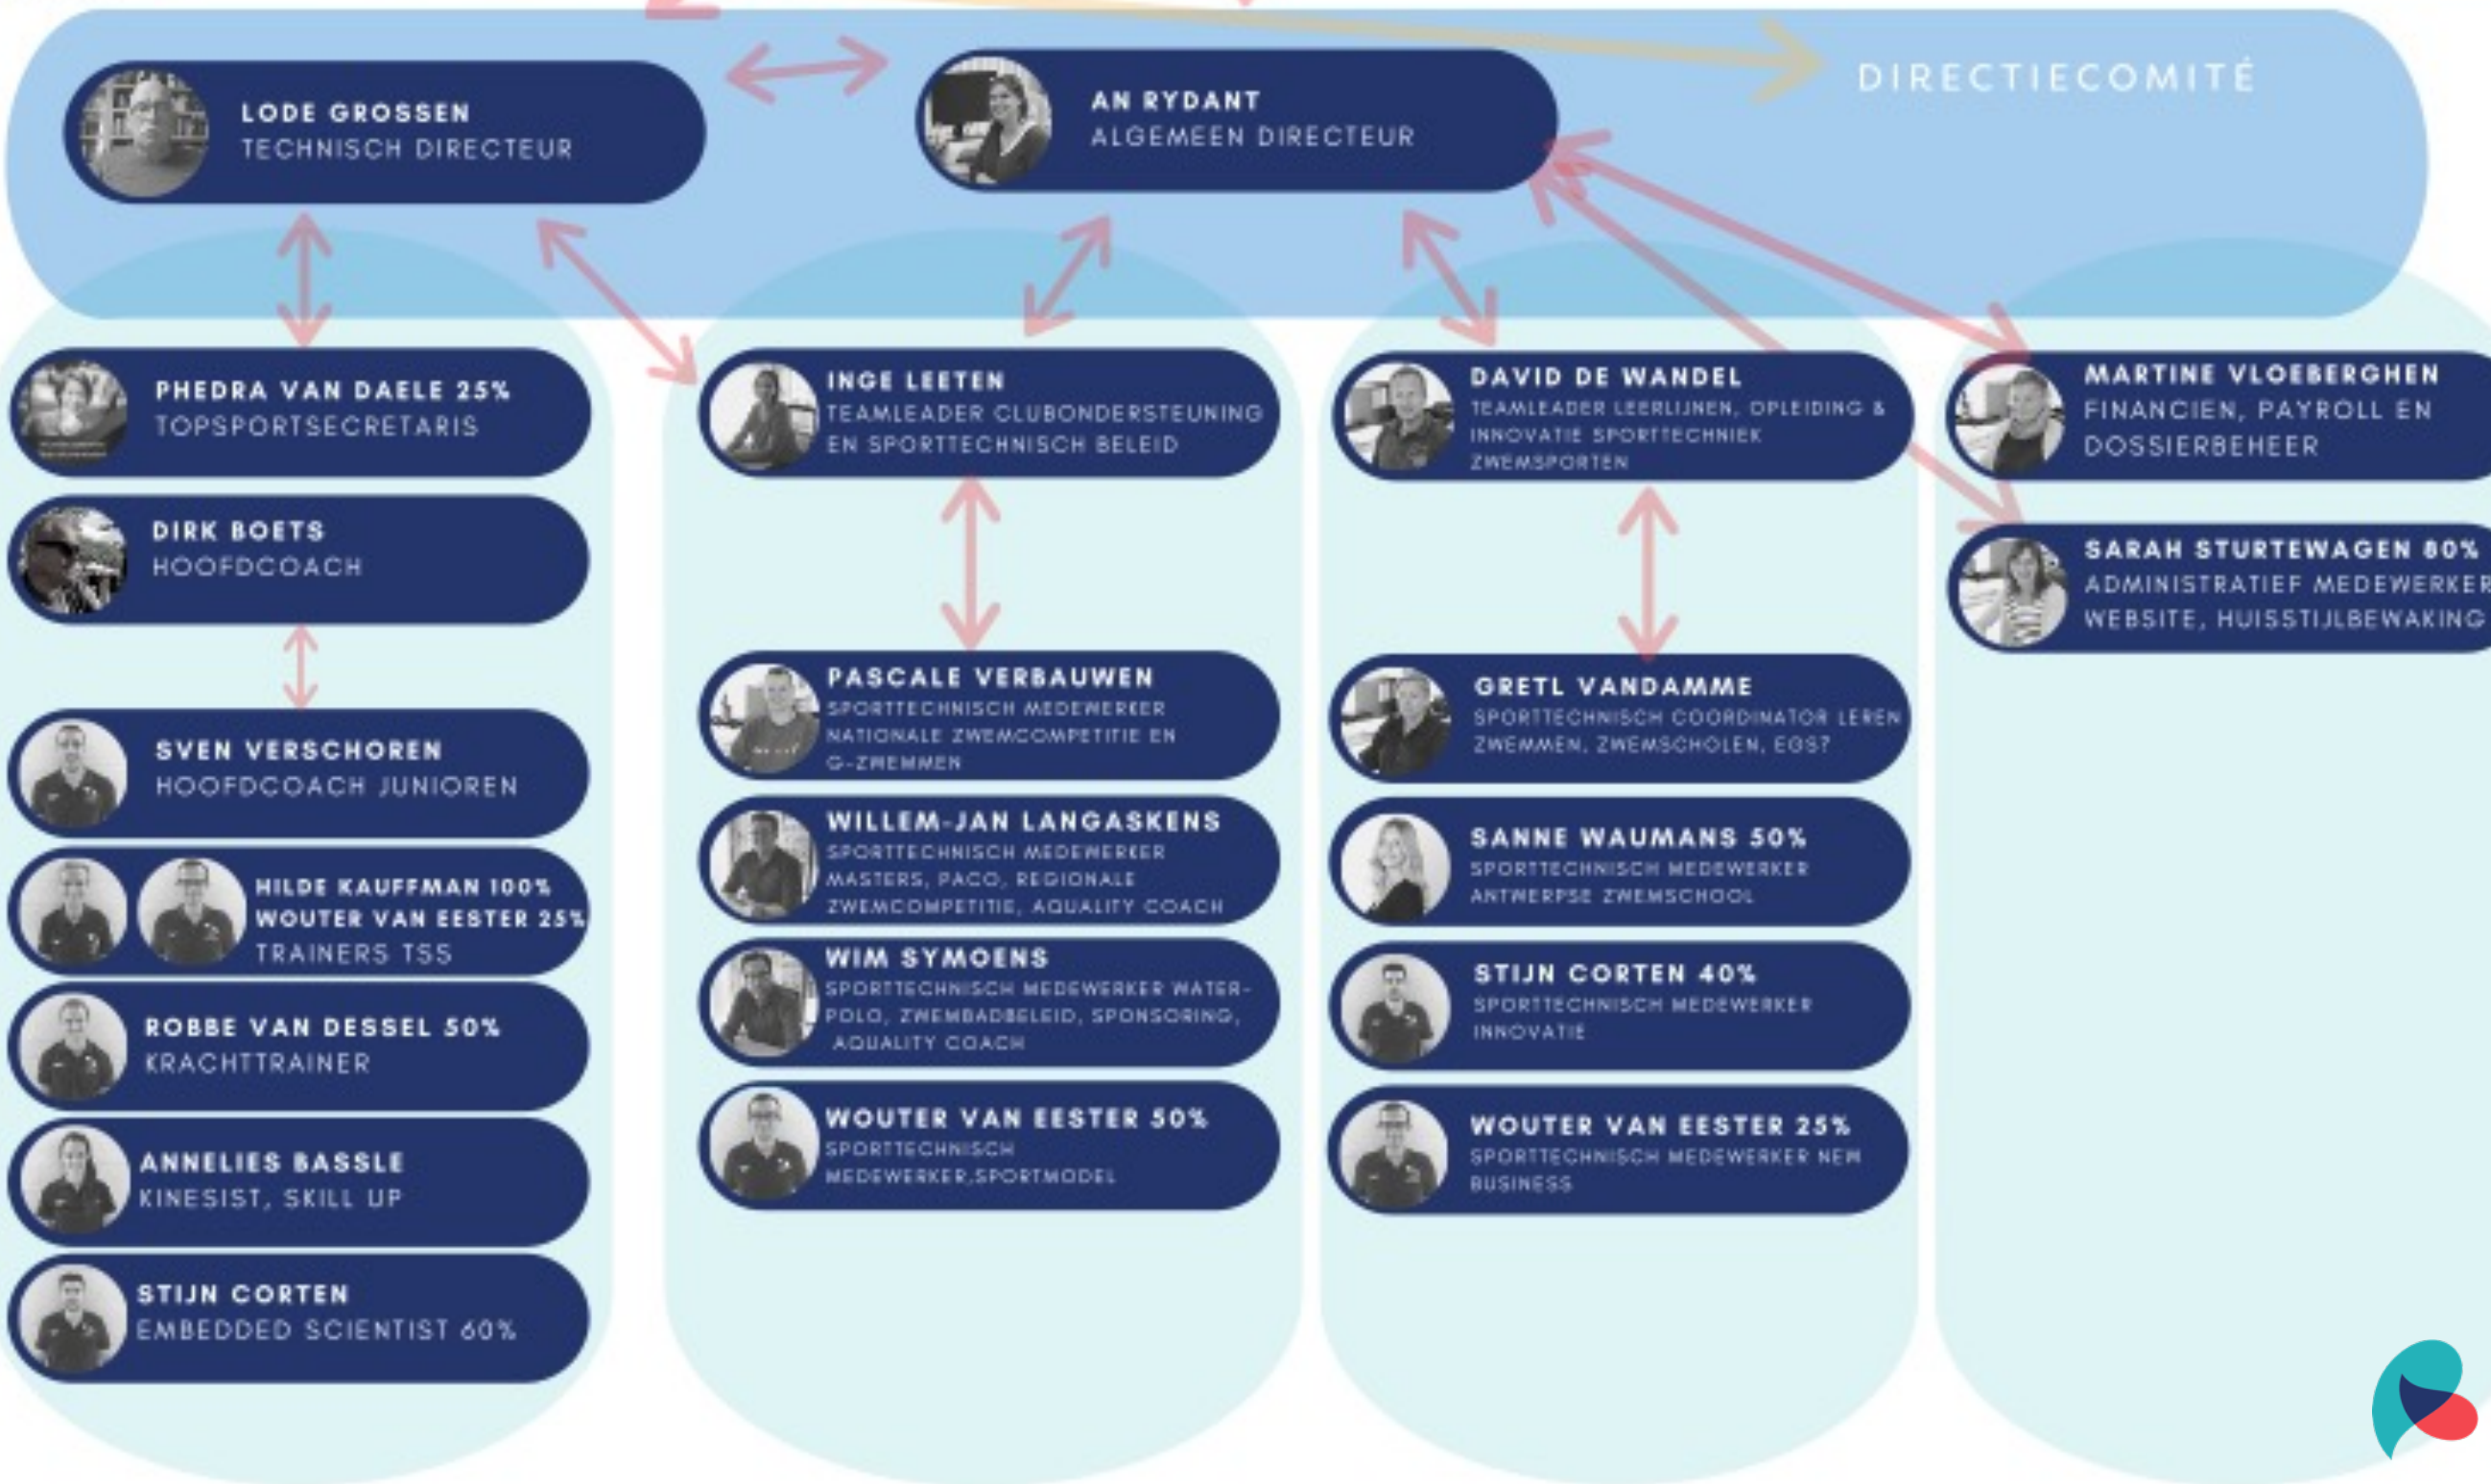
DIRECTIECOMITÉ

LODE GROSSEN
TECHNISCH DIRECTEUR

AN RYDANT
ALGEMEEN DIRECTEUR

PHEDRA VAN DAELE 25%
TOPSPORTSECRETARIS

DIRK BOETS
HOOFDCOACH

SVEN VERSCHOREN
HOOFDCOACH JUNIOREN

HILDE KAUFFMAN 100%
WOUTER VAN EESTER 25%
TRAINERS TSS

ROBBE VAN DESSEL 50%
KRACHTTRAINER

ANNELIES BASSLE
KINESIST, SKILL UP

STIJN CORTEN
EMBEDDED SCIENTIST 60%

INGE LEETEN
TEAMLEADER CLUBONDERSTEUNING EN SPORTTECHNISCH BELEID

PASCALE VERBAUWEN
SPORTTECHNISCH MEDEWERKER NATIONALE ZWEMCOMPETITIE EN G-ZWEMMEN

WILLEM-JAN LANGASKENS
SPORTTECHNISCH MEDEWERKER MASTERS, PACO, REGIONALE ZWEMCOMPETITIE, AQUALITY COACH

WIM SYMOENS
SPORTTECHNISCH MEDEWERKER WATER-POLO, ZWEMBADBELEID, SPONSORING, AQUALITY COACH

WOUTER VAN EESTER 50%
SPORTTECHNISCH MEDEWERKER,SPORTMODEL

DAVID DE WANDEL
TEAMLEADER LEERLIJNEN, OPLEIDING & INNOVATIE SPORTTECHNIEK ZWEMSPORTEN

GRETL VANDAMME
SPORTTECHNISCH COORDINATOR LEREN ZWEMMEN, ZWEMSCHOLEN, EGS?

SANNE WAUMANS 50%
SPORTTECHNISCH MEDEWERKER ANTWERPSE ZWEMSCHOOL

STIJN CORTEN 40%
SPORTTECHNISCH MEDEWERKER INNOVATIE

WOUTER VAN EESTER 25%
SPORTTECHNISCH MEDEWERKER NEW BUSINESS

MARTINE VLOEBERGHEN
FINANCIEN, PAYROLL EN DOSSIERBEHEER

SARAH STURTEWAGEN 80%
ADMINISTRATIEF MEDEWERKER
WEBSITE, HUISSTIJLBEWAKING